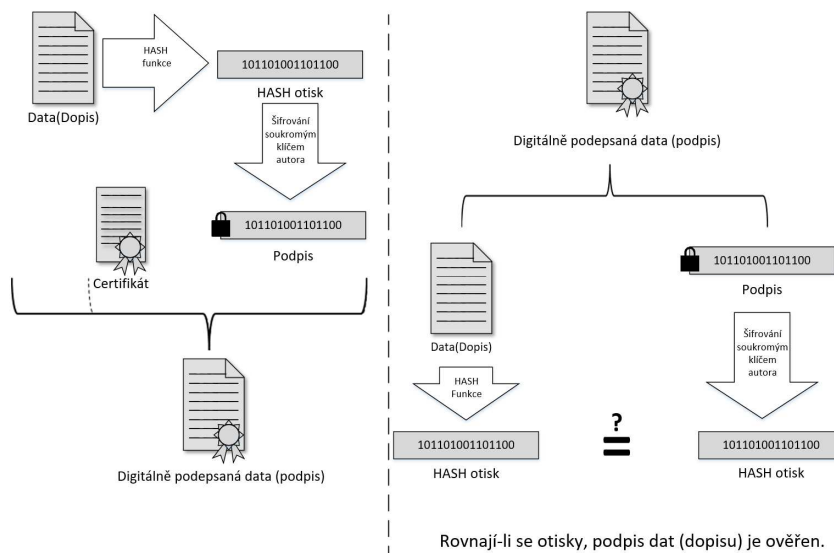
Data(Dopis)

HASH funkce

101101001101100

HASH otisk

Šifrování soukromým klíčem autora

101101001101100

Podpis

Certifikát

Digitálně podepsaná data (podpis)

Digitálně podepsaná data (podpis)

Data(Dopis)

101101001101100

Podpis

HASH Funkce

Šifrování soukromým klíčem autora

101101001101100

HASH otisk

?

101101001101100

HASH otisk

Rovnají-li se otisky, podpis dat (dopisu) je ověřen.